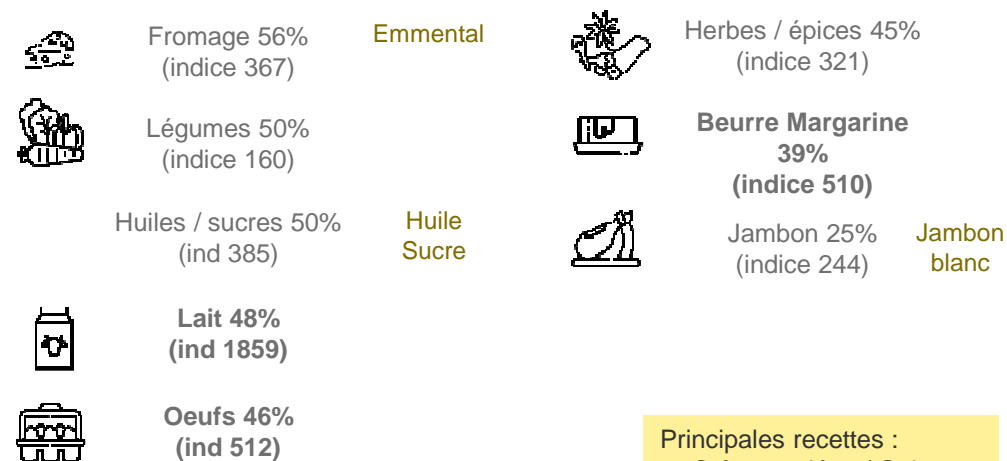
Fromage 56%
(indice 367)

Emmental

Légumes 50%
(indice 160)

Huiles / sucres 50%
(ind 385)

Huile
Sucre

**Lait 48%
(ind 1859)**

**Oeufs 46%
(ind 512)**

Herbes / épices 45%
(indice 321)

**Beurre Margarine
39%
(indice 510)**

Jambon 25%
(indice 244)

Jambon
blanc

Principales recettes :
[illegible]